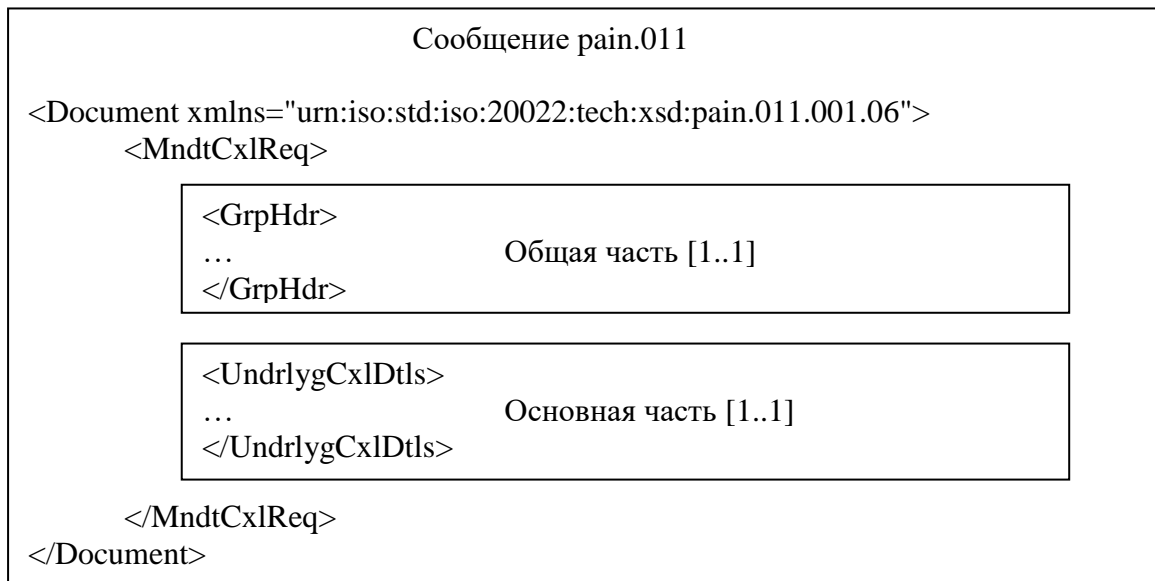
Сообщение pain.011

<Document xmlns="urn:iso:std:iso:20022:tech:xsd:pain.011.001.06">
<MndtCxlReq>

<GrpHdr>
… Общая часть [1..1]
</GrpHdr>

<UndrlygCxlDtls>
… Основная часть [1..1]
</UndrlygCxlDtls>

</MndtCxlReq>
</Document>